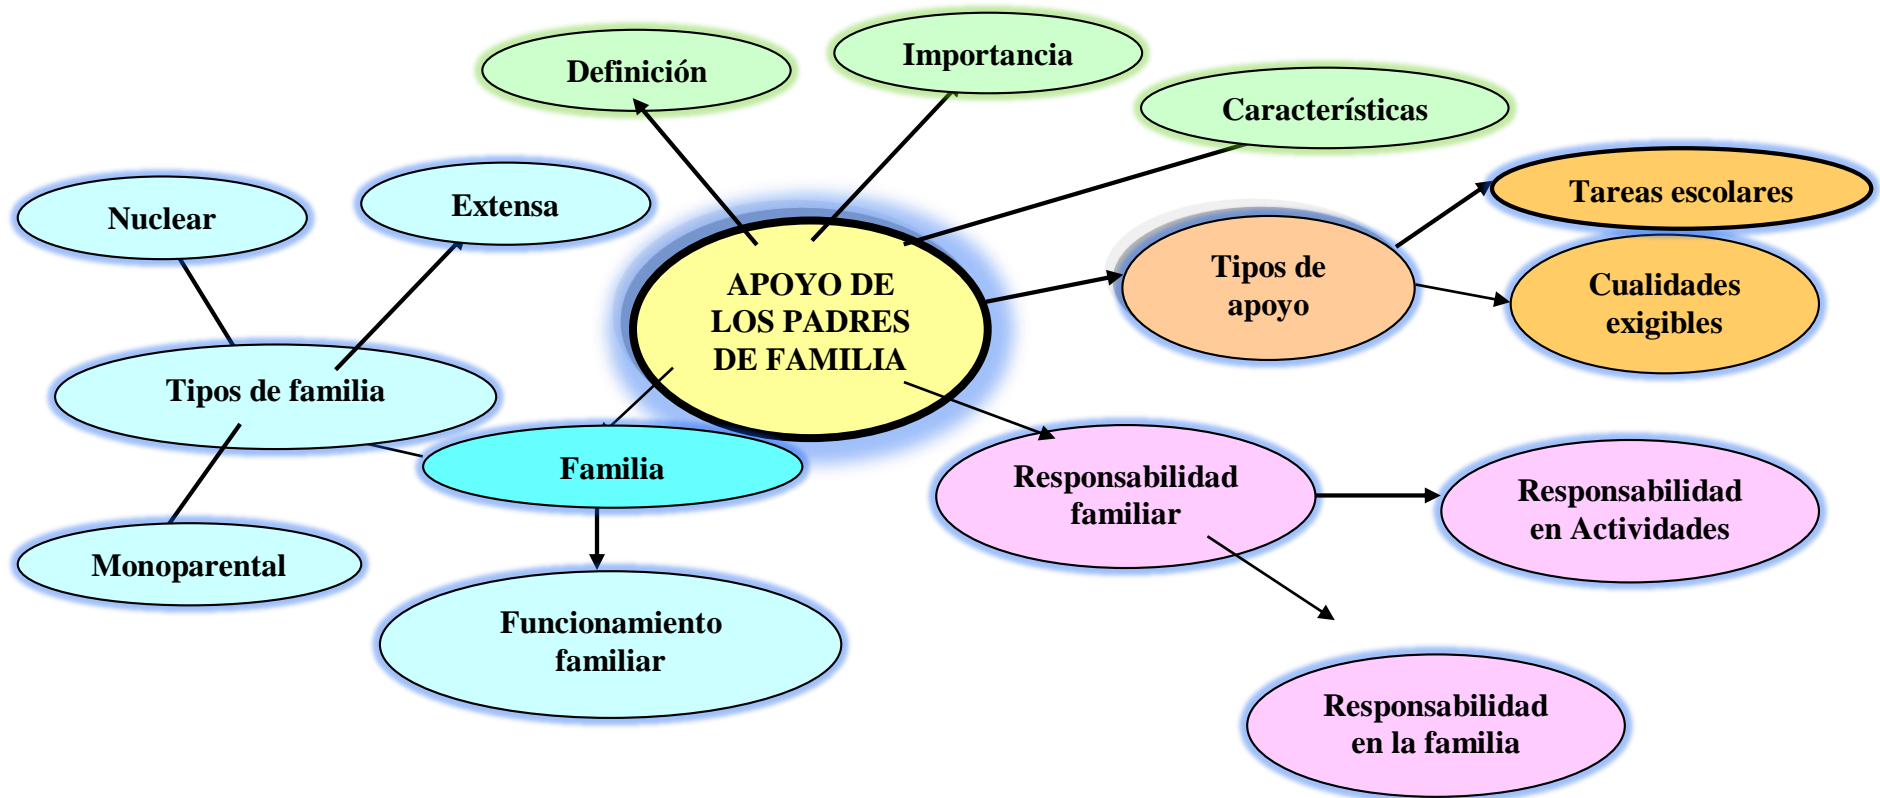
Definición

Importancia

Características

Nuclear

Extensa

APOYO DE LOS PADRES DE FAMILIA

Tareas escolares

Tipos de apoyo

Cualidades exigibles

Tipos de familia

Familia

Responsabilidad familiar

Responsabilidad en Actividades

Monoparental

Funcionamiento familiar

Responsabilidad en la familia